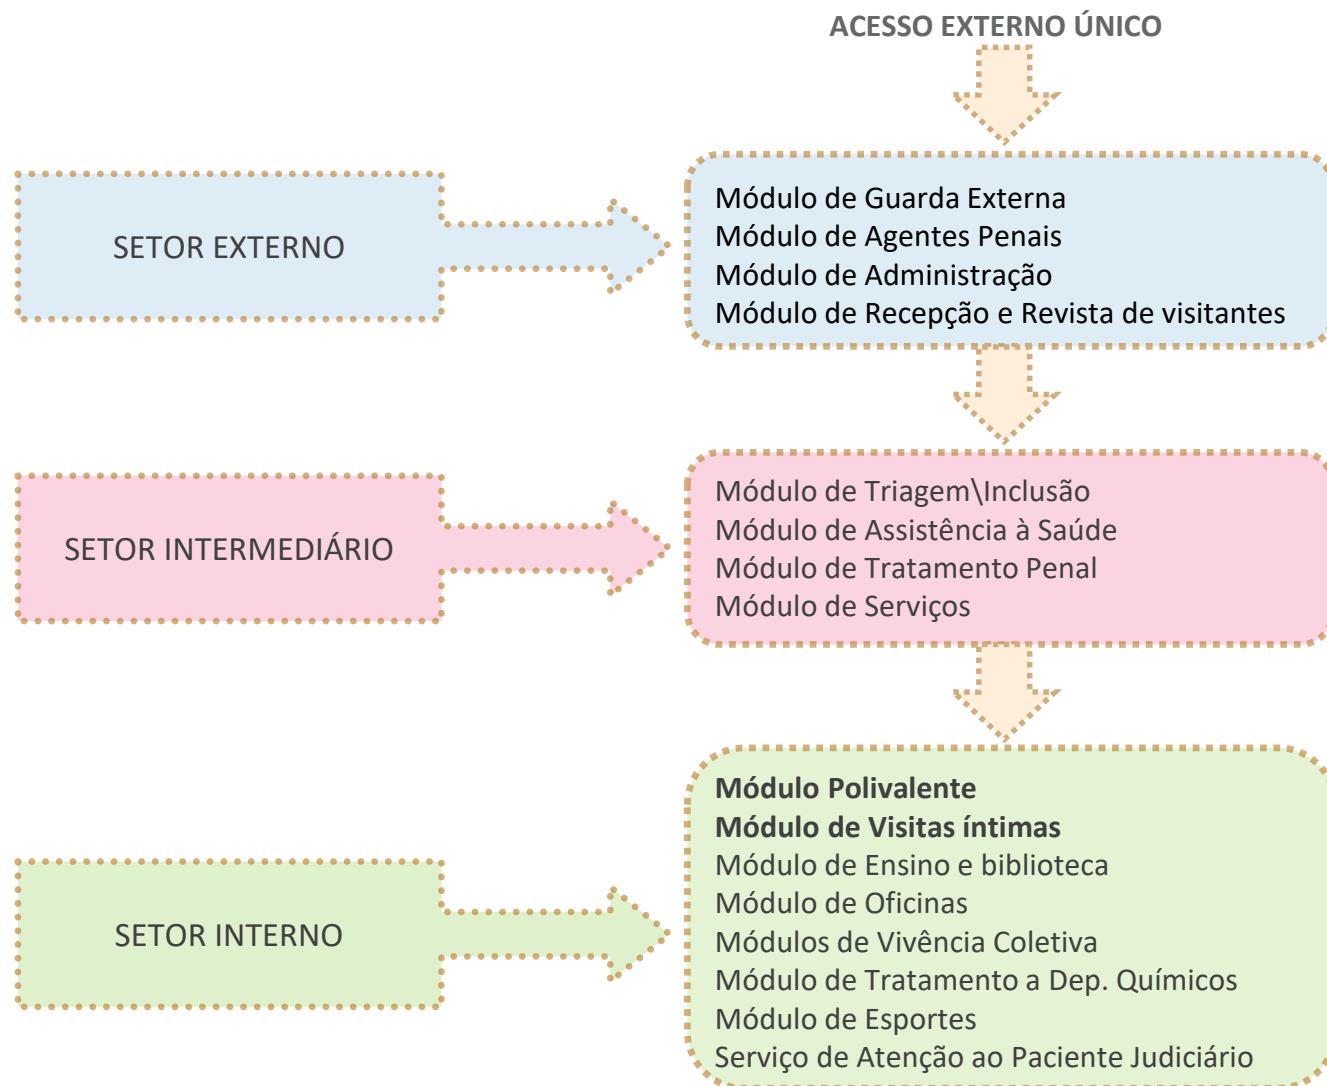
ACESSO EXTERNO ÚNICO

SETOR EXTERNO

Módulo de Guarda Externa
Módulo de Agentes Penais
Módulo de Administração
Módulo de Recepção e Revista de visitantes

SETOR INTERMEDIÁRIO

Módulo de Triagem\Inclusão
Módulo de Assistência à Saúde
Módulo de Tratamento Penal
Módulo de Serviços

SETOR INTERNO

**Módulo Polivalente**
**Módulo de Visitas íntimas**
Módulo de Ensino e biblioteca
Módulo de Oficinas
Módulos de Vivência Coletiva
Módulo de Tratamento a Dep. Químicos
Módulo de Esportes
Serviço de Atenção ao Paciente Judiciário